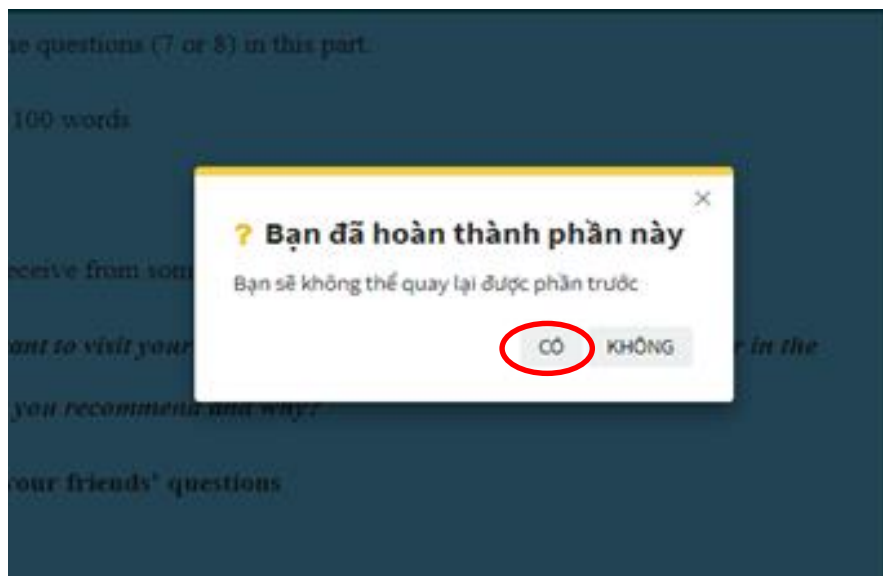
ne questions (7 or 8) in this part.

100 words

eceive from som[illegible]

ant to visit your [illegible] r in the

you recommend and why?

our friends' questions

×

? Bạn đã hoàn thành phần này

Bạn sẽ không thể quay lại được phần trước

CÓ KHÔNG